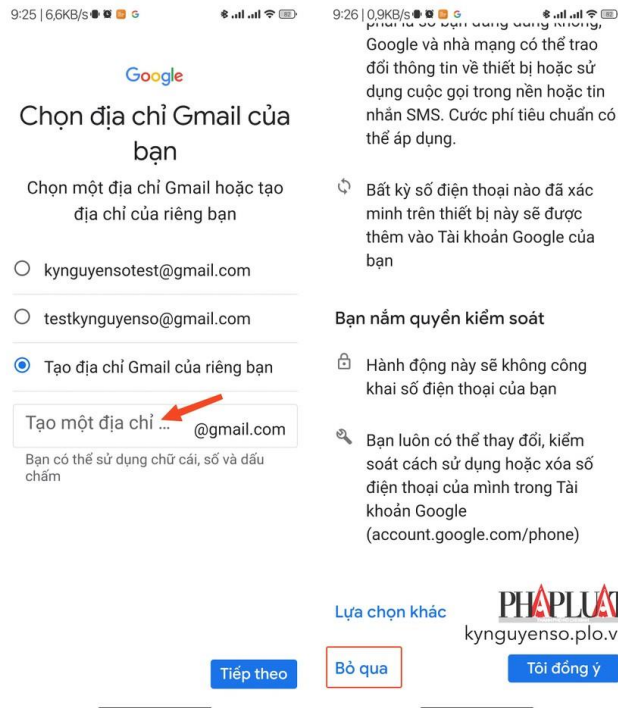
9:25 | 6,6KB/s

Google

Chọn địa chỉ Gmail của bạn

Chọn một địa chỉ Gmail hoặc tạo địa chỉ của riêng bạn

kynguyensotest@gmail.com

testkynguyenso@gmail.com

Tạo địa chỉ Gmail của riêng bạn

Tạo một địa chỉ ... @gmail.com

Bạn có thể sử dụng chữ cái, số và dấu chấm

Tiếp theo

9:26 | 0,9KB/s

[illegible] Google và nhà mạng có thể trao đổi thông tin về thiết bị hoặc sử dụng cuộc gọi trong nền hoặc tin nhắn SMS. Cước phí tiêu chuẩn có thể áp dụng.

Bất kỳ số điện thoại nào đã xác minh trên thiết bị này sẽ được thêm vào Tài khoản Google của bạn

Bạn nắm quyền kiểm soát

Hành động này sẽ không công khai số điện thoại của bạn

Bạn luôn có thể thay đổi, kiểm soát cách sử dụng hoặc xóa số điện thoại của mình trong Tài khoản Google (account.google.com/phone)

Lựa chọn khác

PHÁPLUẬT
kynguyenso.plo.v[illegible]

Bỏ qua

Tôi đồng ý